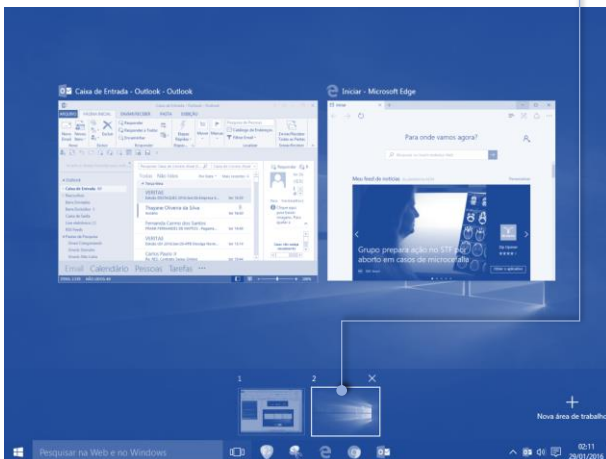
Caixa de Entrada - Outlook - Outlook

Iniciar - Microsoft Edge

Para onde vamos agora?

Meu feed de notícias

Grupo prepara ação no STF por aborto em casos de microcefalia

Email Calendário Pessoas Tarefas ···

VERTAS

Thaynara Oliveira da Silva

1

2

Nova área de trabalho

Pesquisar na Web e no Windows

02:11
29/01/2016